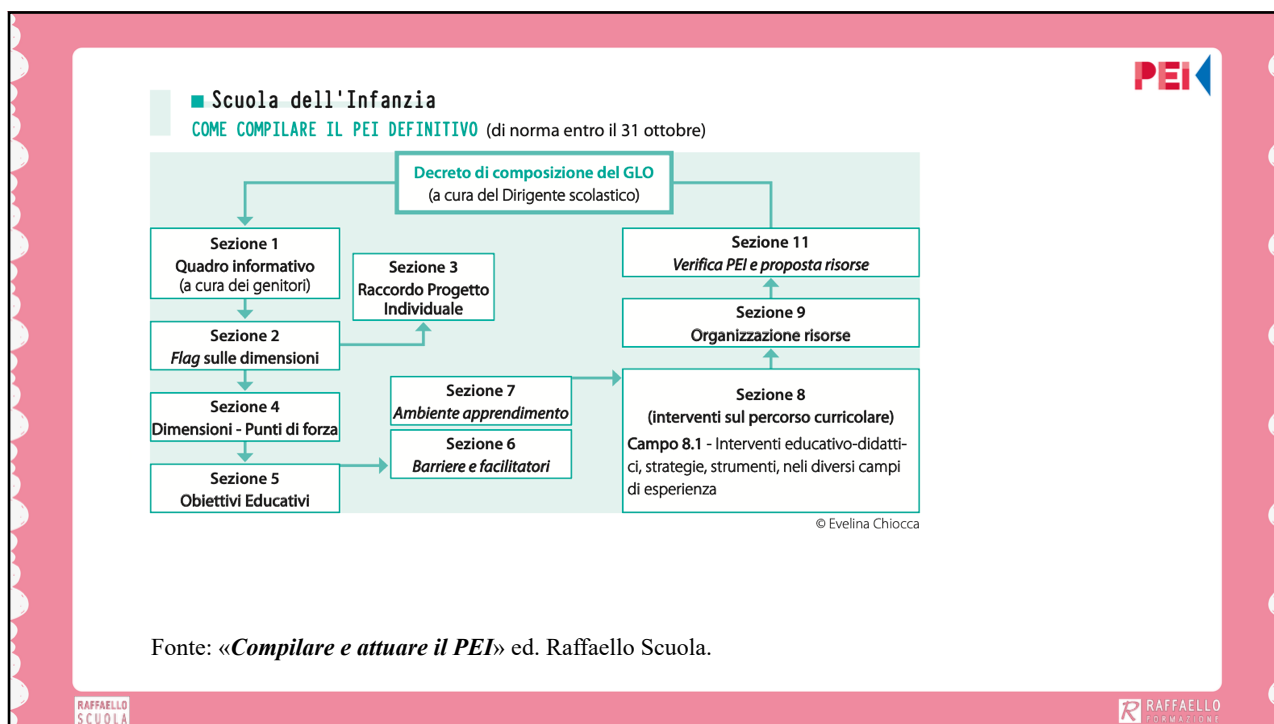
PEI

Scuola dell'Infanzia

COME COMPILARE IL PEI DEFINITIVO (di norma entro il 31 ottobre)

Decreto di composizione del GLO
(a cura del Dirigente scolastico)

Sezione 1
Quadro informativo
(a cura dei genitori)

Sezione 3
Raccordo Progetto Individuale

Sezione 2
*Flag* sulle dimensioni

Sezione 4
Dimensioni - Punti di forza

Sezione 5
Obiettivi Educativi

Sezione 7
*Ambiente apprendimento*

Sezione 6
*Barriere e facilitatori*

Sezione 11
*Verifica PEI e proposta risorse*

Sezione 9
Organizzazione risorse

Sezione 8
(interventi sul percorso curricolare)
Campo 8.1 - Interventi educativo-didattici, strategie, strumenti, neli diversi campi di esperienza

© Evelina Chiocca

Fonte: «*Compilare e attuare il PEI*» ed. Raffaello Scuola.

RAFFAELLO SCUOLA

RAFFAELLO FORMAZIONE